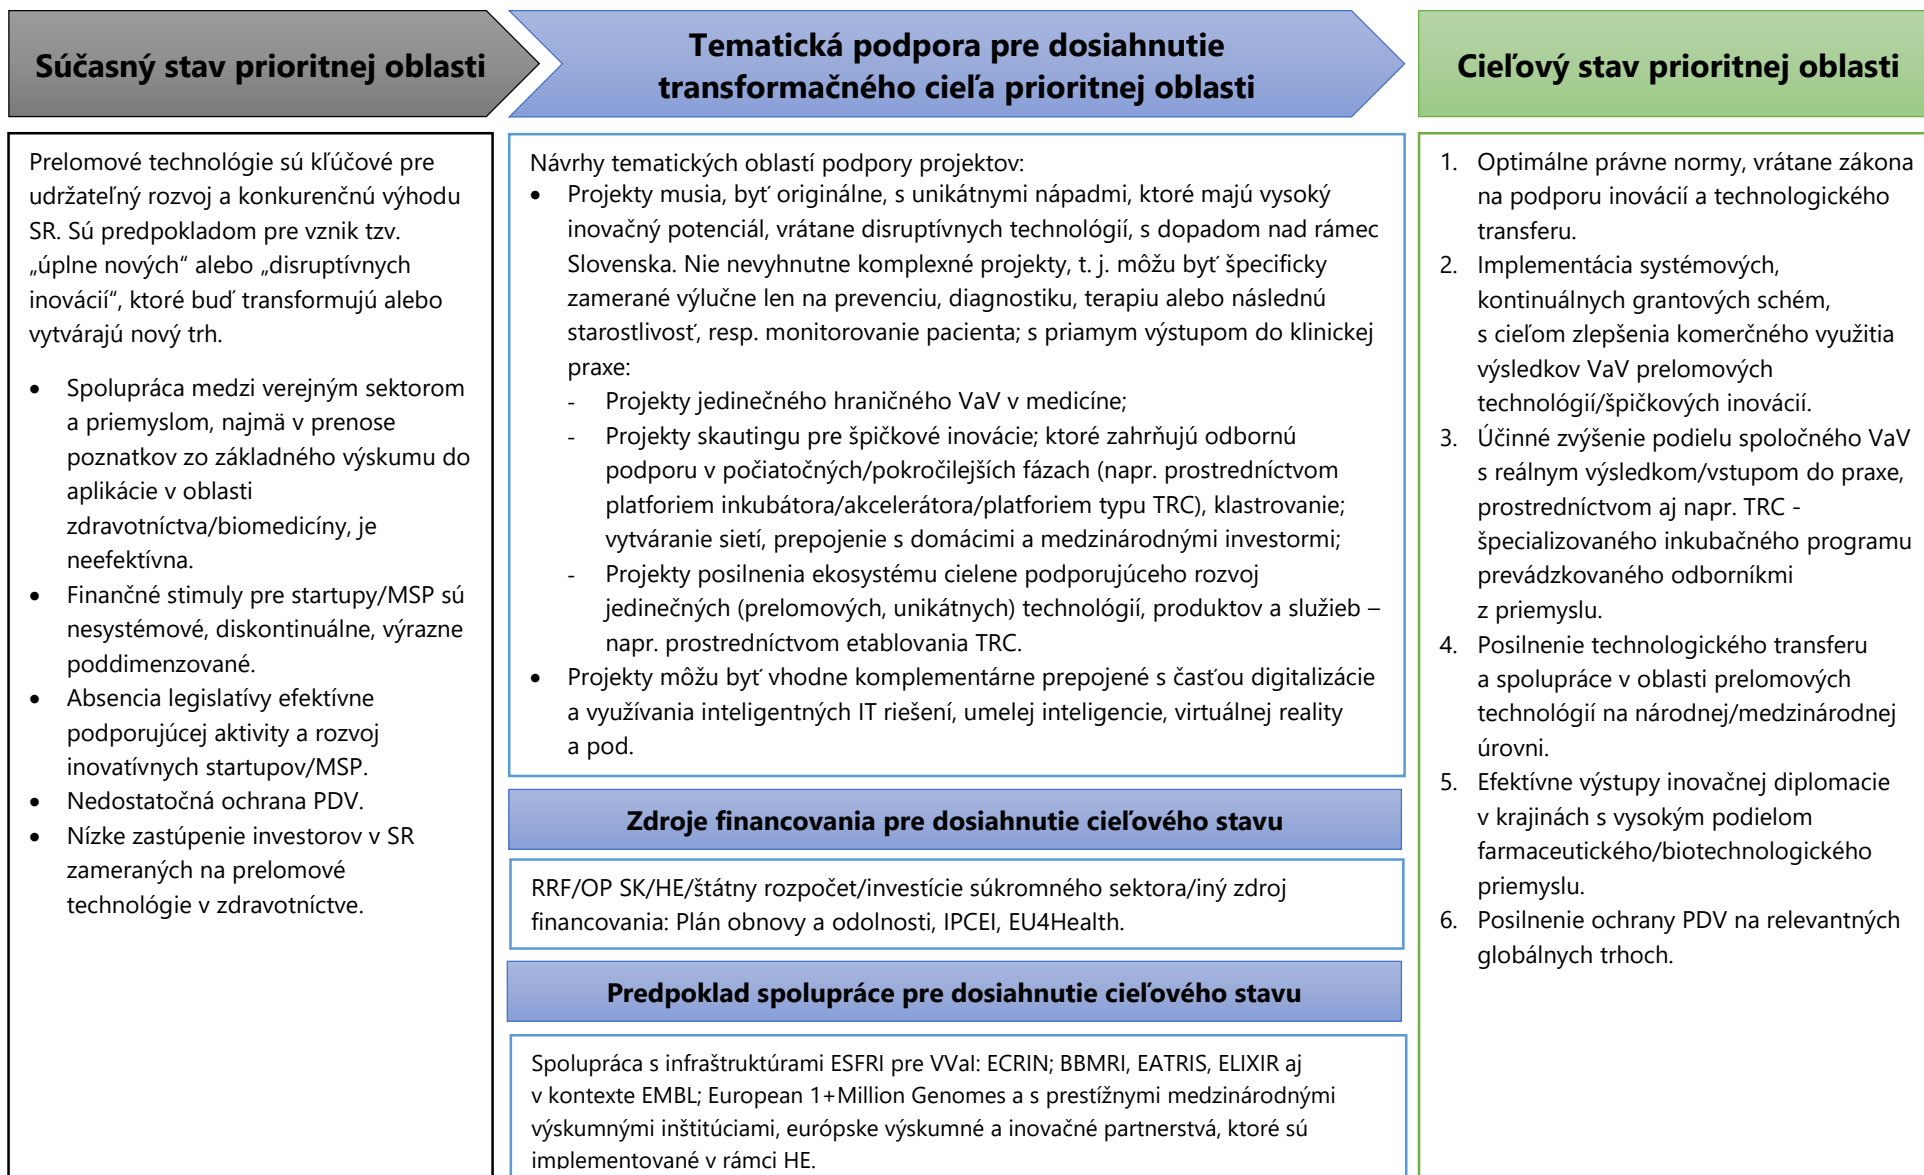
Súčasný stav prioritnej oblasti

Prelomové technológie sú kľúčové pre udržateľný rozvoj a konkurenčnú výhodu SR. Sú predpokladom pre vznik tzv. „úplne nových“ alebo „disruptívnych inovácií“, ktoré buď transformujú alebo vytvárajú nový trh.

- Spolupráca medzi verejným sektorom a priemyslom, najmä v prenose poznatkov zo základného výskumu do aplikácie v oblasti zdravotníctva/biomedicíny, je neefektívna.
- Finančné stimuly pre startupy/MSP sú nesystémové, diskontinuálne, výrazne poddimenzované.
- Absencia legislatívy efektívne podporujúcej aktivity a rozvoj inovatívnych startupov/MSP.
- Nedostatočná ochrana PDV.
- Nízke zastúpenie investorov v SR zameraných na prelomové technológie v zdravotníctve.

Tematická podpora pre dosiahnutie transformačného cieľa prioritnej oblasti

Návrhy tematických oblastí podpory projektov:
- Projekty musia byť originálne, s unikátnymi nápadmi, ktoré majú vysoký inovačný potenciál, vrátane disruptívnych technológií, s dopadom nad rámec Slovenska. Nie nevyhnutne komplexné projekty, t. j. môžu byť špecificky zamerané výlučne len na prevenciu, diagnostiku, terapiu alebo následnú starostlivosť, resp. monitorovanie pacienta; s priamym výstupom do klinickej praxe:
  - Projekty jedinečného hraničného VaV v medicíne;
  - Projekty skautingu pre špičkové inovácie; ktoré zahrňujú odbornú podporu v počiatočných/pokročilejších fázach (napr. prostredníctvom platforiem inkubátora/akcelerátora/platforiem typu TRC), klastrovanie; vytváranie sietí, prepojenie s domácimi a medzinárodnými investormi;
  - Projekty posilnenia ekosystému cielene podporujúceho rozvoj jedinečných (prelomových, unikátnych) technológií, produktov a služieb – napr. prostredníctvom etablovania TRC.
- Projekty môžu byť vhodne komplementárne prepojené s časťou digitalizácie a využívania inteligentných IT riešení, umelej inteligencie, virtuálnej reality a pod.

Zdroje financovania pre dosiahnutie cieľového stavu

RRF/OP SK/HE/štátny rozpočet/investície súkromného sektora/iný zdroj financovania: Plán obnovy a odolnosti, IPCEI, EU4Health.

Predpoklad spolupráce pre dosiahnutie cieľového stavu

Spolupráca s infraštruktúrami ESFRI pre VVaI: ECRIN; BBMRI, EATRIS, ELIXIR aj v kontexte EMBL; European 1+Million Genomes a s prestížnymi medzinárodnými výskumnými inštitúciami, európske výskumné a inovačné partnerstvá, ktoré sú implementované v rámci HE.

Cieľový stav prioritnej oblasti

1. Optimálne právne normy, vrátane zákona na podporu inovácií a technologického transferu.
2. Implementácia systémových, kontinuálnych grantových schém, s cieľom zlepšenia komerčného využitia výsledkov VaV prelomových technológií/špičkových inovácií.
3. Účinné zvýšenie podielu spoločného VaV s reálnym výsledkom/vstupom do praxe, prostredníctvom aj napr. TRC - špecializovaného inkubačného programu prevádzkovaného odborníkmi z priemyslu.
4. Posilnenie technologického transferu a spolupráce v oblasti prelomových technológií na národnej/medzinárodnej úrovni.
5. Efektívne výstupy inovačnej diplomacie v krajinách s vysokým podielom farmaceutického/biotechnologického priemyslu.
6. Posilnenie ochrany PDV na relevantných globálnych trhoch.